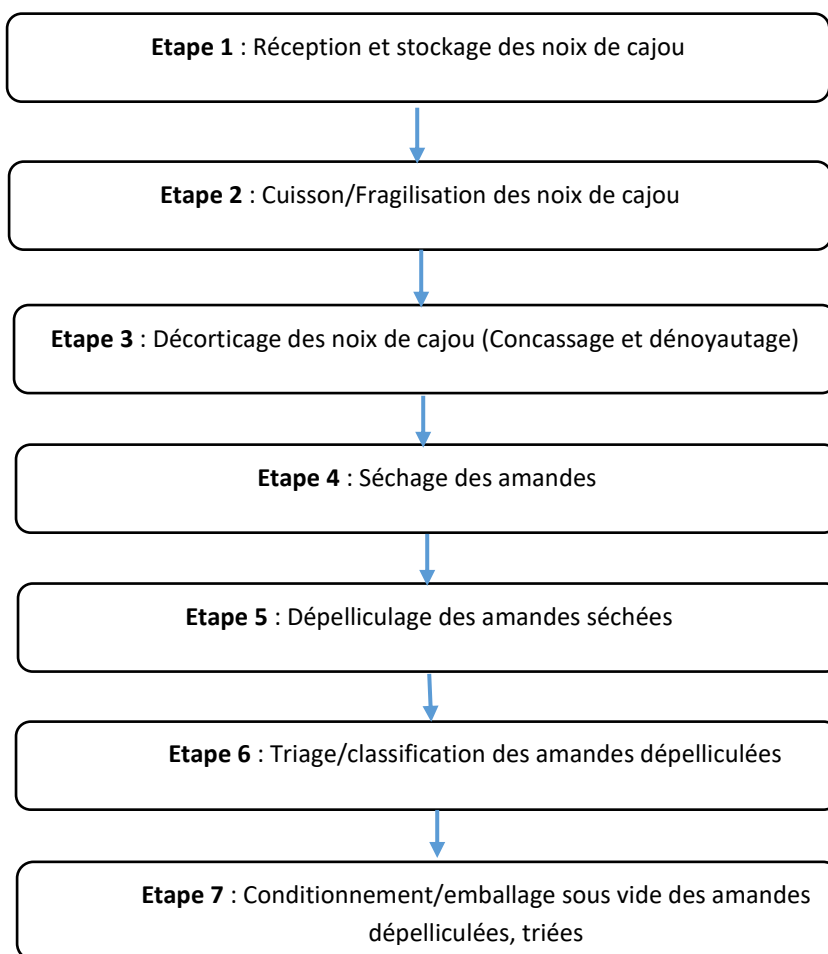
Etape 1 : Réception et stockage des noix de cajou

Etape 2 : Cuisson/Fragilisation des noix de cajou

Etape 3 : Décorticage des noix de cajou (Concassage et dénoyautage)

Etape 4 : Séchage des amandes

Etape 5 : Dépelliculage des amandes séchées

Etape 6 : Triage/classification des amandes dépelliculées

Etape 7 : Conditionnement/emballage sous vide des amandes dépelliculées, triées